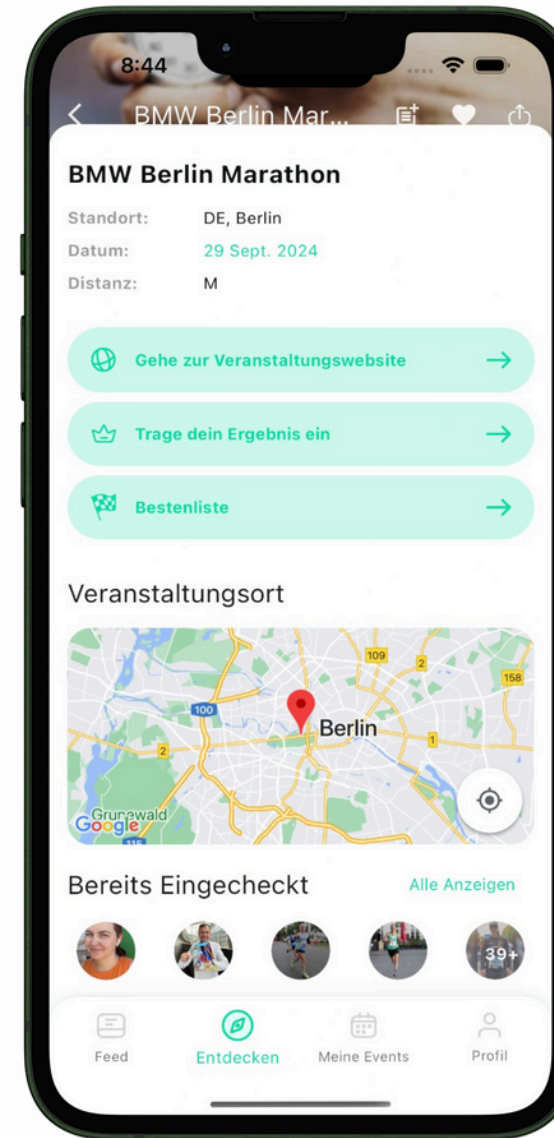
8:44

BMW Berlin Mar...

BMW Berlin Marathon

Standort: DE, Berlin
Datum: 29 Sept. 2024
Distanz: M

Gehe zur Veranstaltungswebsite

Trage dein Ergebnis ein

Bestenliste

Veranstaltungsort

109
2
158
100
Berlin
2
1
Grunewald
Google
115

Bereits Eingecheckt
Alle Anzeigen

39+

Feed
Entdecken
Meine Events
Profil